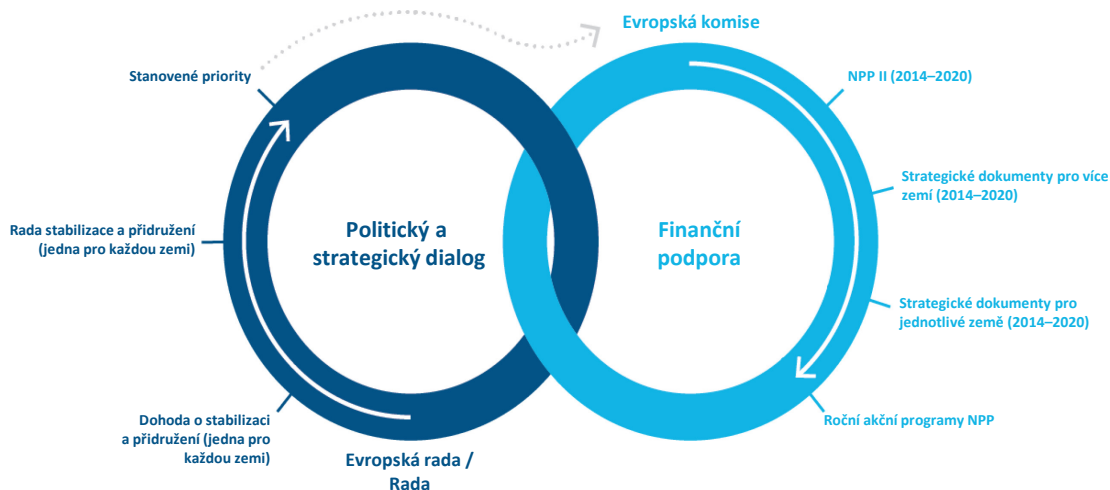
Evropská komise

Stanovené priority

Rada stabilizace a přidružení (jedna pro každou zemi)

Politický a strategický dialog

Dohoda o stabilizaci a přidružení (jedna pro každou zemi)

Evropská rada / Rada

NPP II (2014–2020)

Strategické dokumenty pro více zemí (2014–2020)

Finanční podpora

Strategické dokumenty pro jednotlivé země (2014–2020)

Roční akční programy NPP